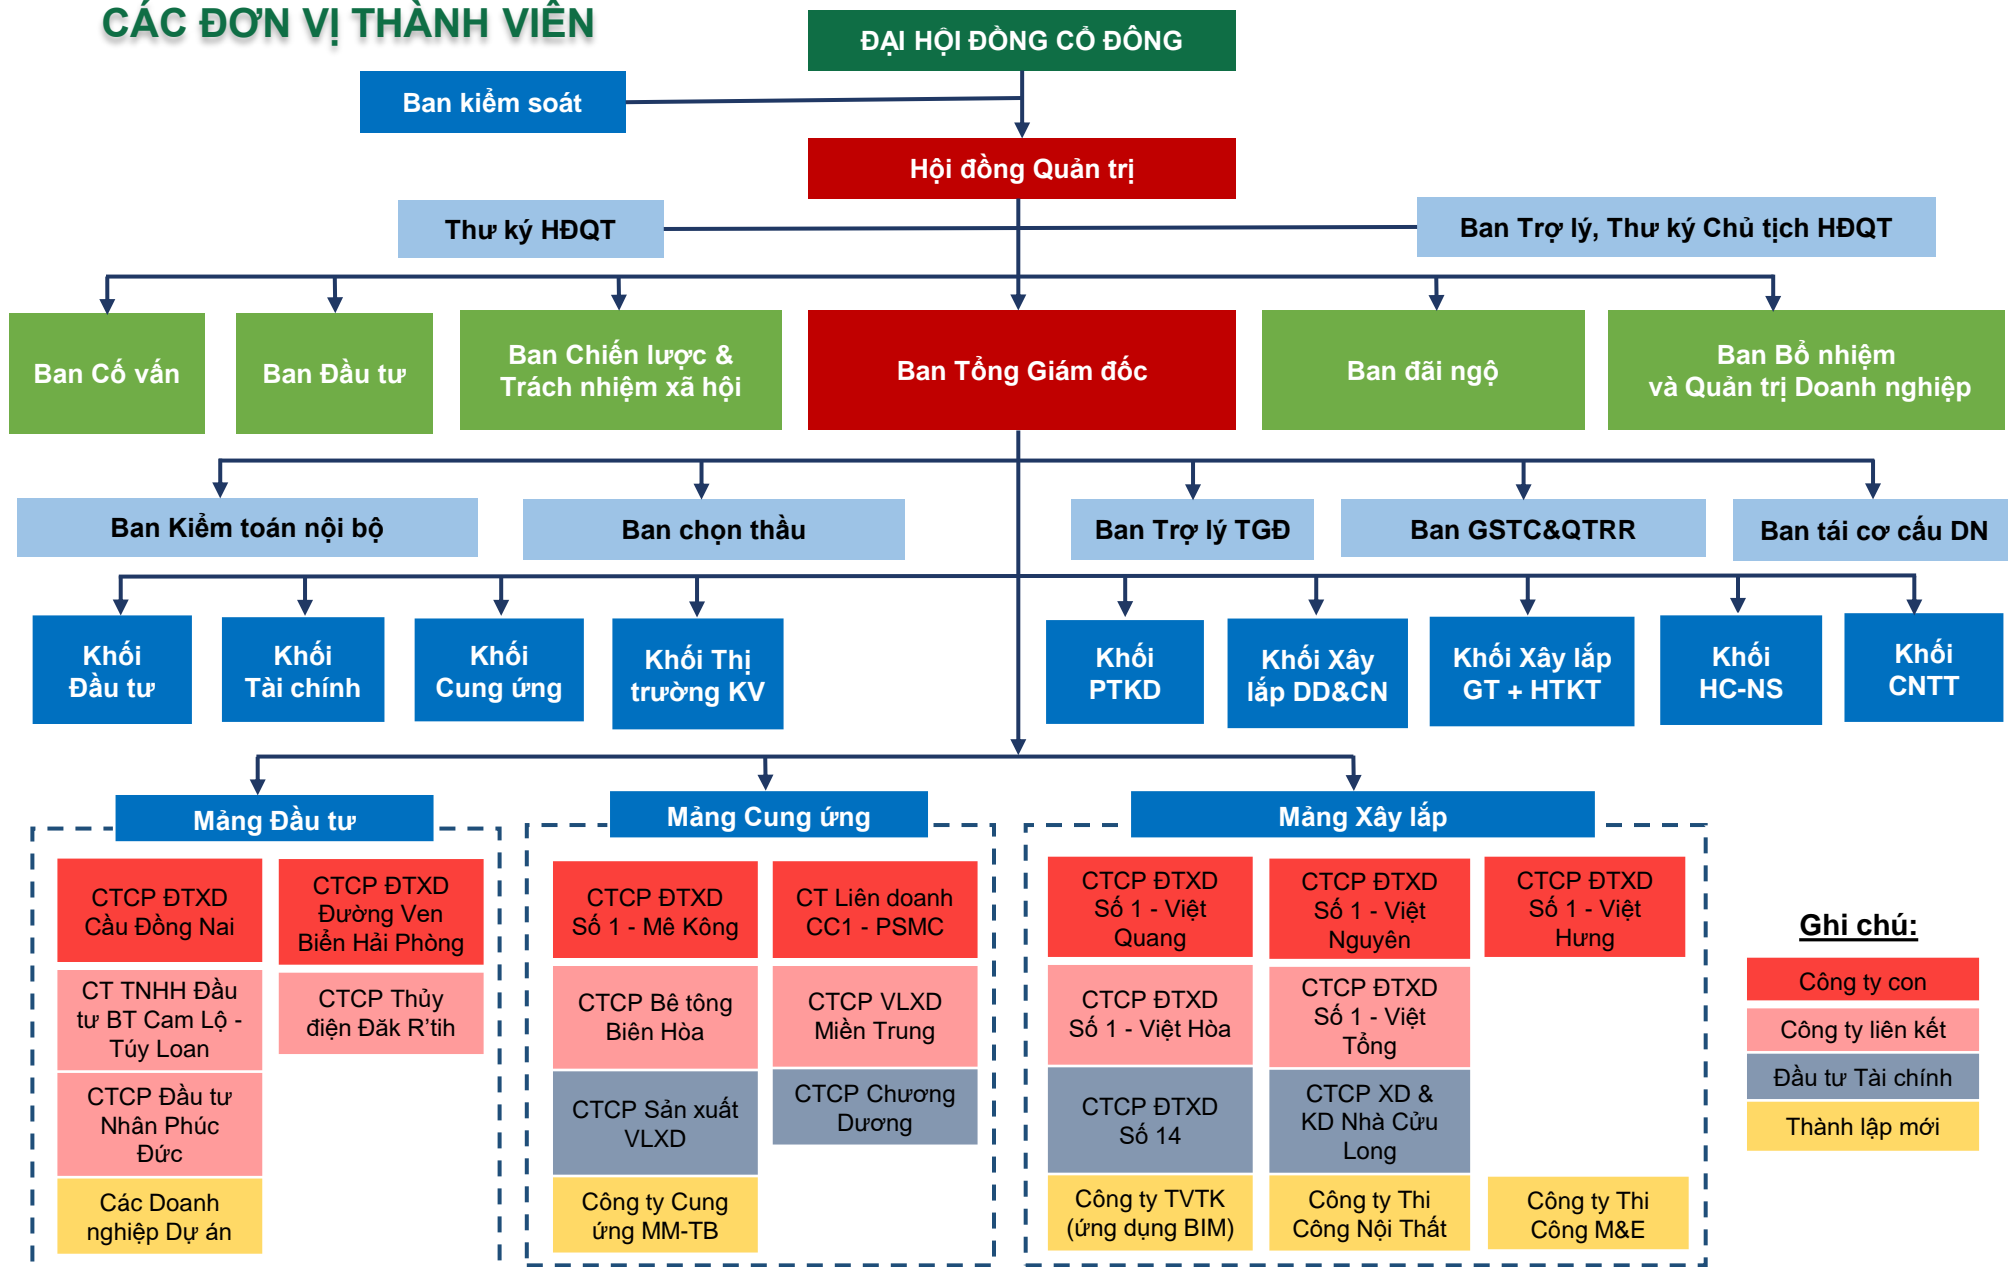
CÁC ĐƠN VỊ THÀNH VIÊN

ĐẠI HỘI ĐỒNG CỔ ĐÔNG

Ban kiểm soát

Hội đồng Quản trị

Thư ký HĐQT

Ban Trợ lý, Thư ký Chủ tịch HĐQT

Ban Cố vấn

Ban Đầu tư

Ban Chiến lược & Trách nhiệm xã hội

Ban Tổng Giám đốc

Ban đãi ngộ

Ban Bổ nhiệm và Quản trị Doanh nghiệp

Ban Kiểm toán nội bộ

Ban chọn thầu

Ban Trợ lý TGĐ

Ban GSTC&QTRR

Ban tái cơ cấu DN

Khối Đầu tư

Khối Tài chính

Khối Cung ứng

Khối Thị trường KV

Khối PTKD

Khối Xây lắp DD&CN

Khối Xây lắp GT + HTKT

Khối HC-NS

Khối CNTT

Mảng Đầu tư

CTCP ĐTXD Cầu Đồng Nai

CTCP ĐTXD Đường Ven Biển Hải Phòng

CT TNHH Đầu tư BT Cam Lộ - Túy Loan

CTCP Thủy điện Đăk R'tih

CTCP Đầu tư Nhân Phúc Đức

Các Doanh nghiệp Dự án

Mảng Cung ứng

CTCP ĐTXD Số 1 - Mê Kông

CT Liên doanh CC1 - PSMC

CTCP Bê tông Biên Hòa

CTCP VLXD Miền Trung

CTCP Sản xuất VLXD

CTCP Chương Dương

Công ty Cung ứng MM-TB

Mảng Xây lắp

CTCP ĐTXD Số 1 - Việt Quang

CTCP ĐTXD Số 1 - Việt Nguyên

CTCP ĐTXD Số 1 - Việt Hưng

CTCP ĐTXD Số 1 - Việt Hòa

CTCP ĐTXD Số 1 - Việt Tổng

CTCP ĐTXD Số 14

CTCP XD & KD Nhà Cửu Long

Công ty TVTK (ứng dụng BIM)

Công ty Thi Công Nội Thất

Công ty Thi Công M&E

Ghi chú:

Công ty con

Công ty liên kết

Đầu tư Tài chính

Thành lập mới